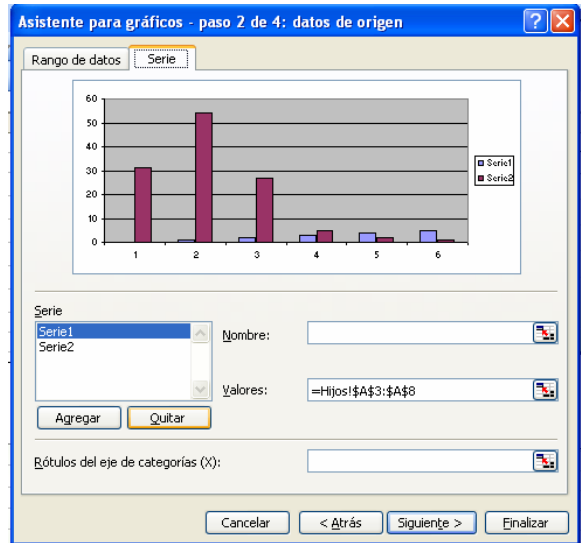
Asistente para gráficos - paso 2 de 4: datos de origen

Rango de datos | Serie

60
50
40
30
20
10
0

1 2 3 4 5 6

Serie1
Serie2

Serie
Serie1
Serie2

Nombre:

Valores: =Hijos!$A$3:$A$8

Agregar
Quitar

Rótulos del eje de categorías (X):

Cancelar
< Atrás
Siguiente >
Finalizar